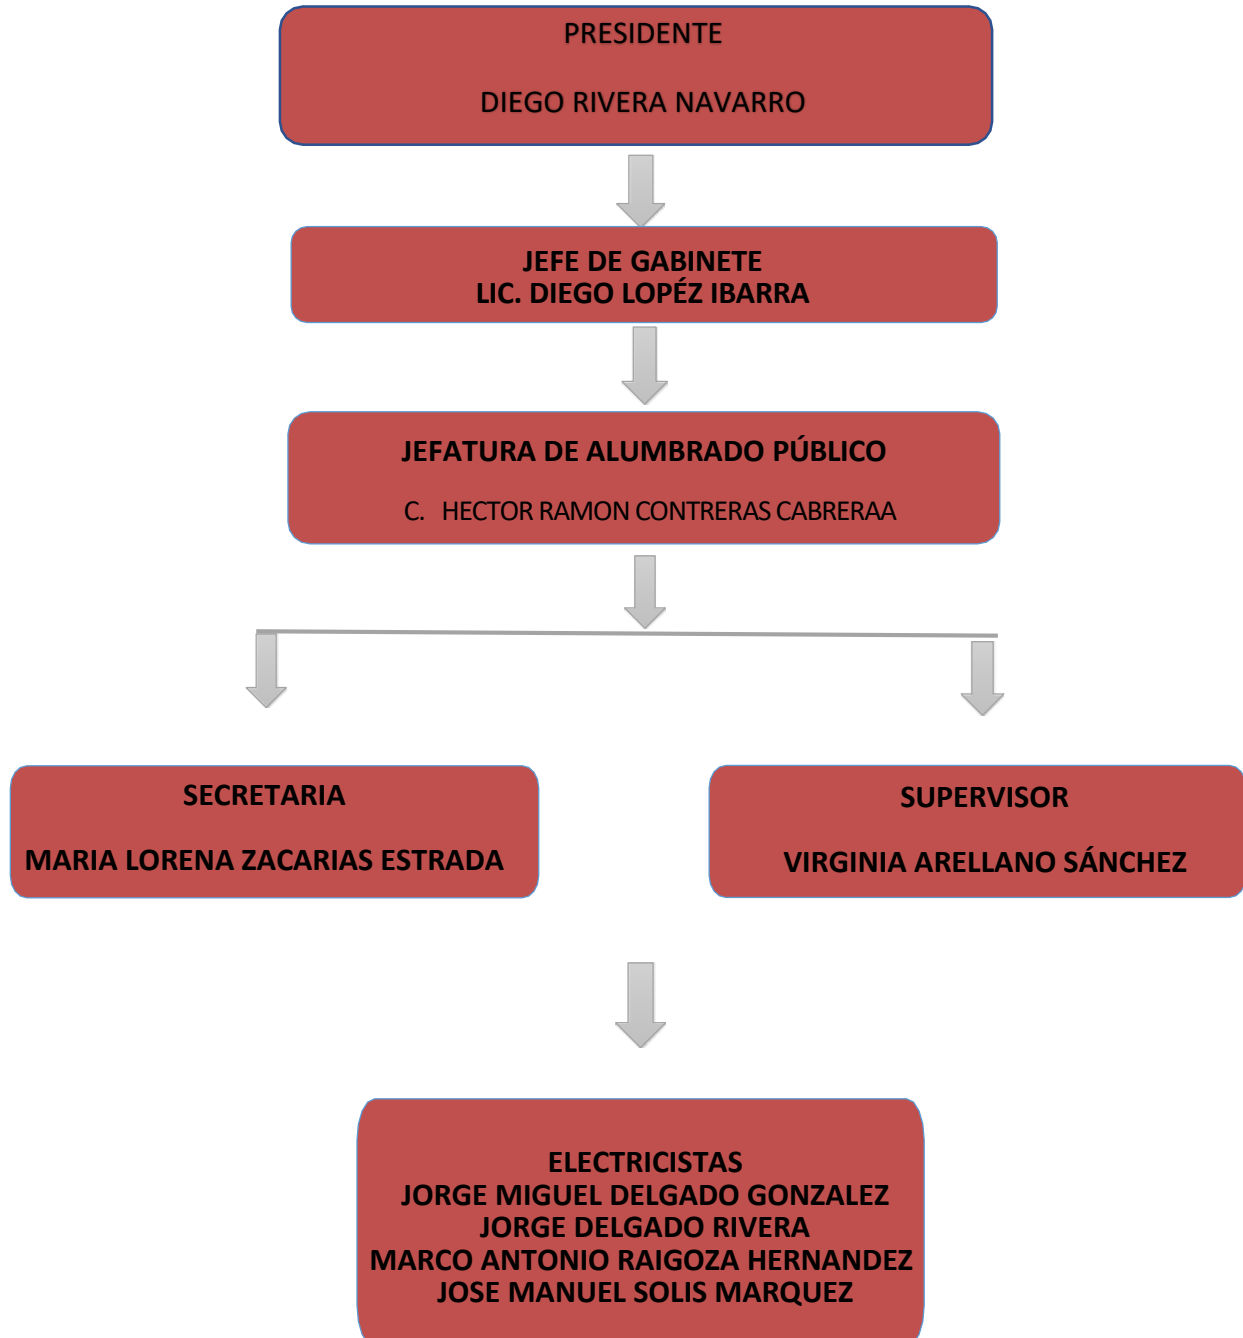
PRESIDENTE

DIEGO RIVERA NAVARRO

JEFE DE GABINETE
LIC. DIEGO LOPÉZ IBARRA

JEFATURA DE ALUMBRADO PÚBLICO

C. HECTOR RAMON CONTRERAS CABRERAA

SECRETARIA

MARIA LORENA ZACARIAS ESTRADA

SUPERVISOR

VIRGINIA ARELLANO SÁNCHEZ

ELECTRICISTAS
JORGE MIGUEL DELGADO GONZALEZ
JORGE DELGADO RIVERA
MARCO ANTONIO RAIGOZA HERNANDEZ
JOSE MANUEL SOLIS MARQUEZ